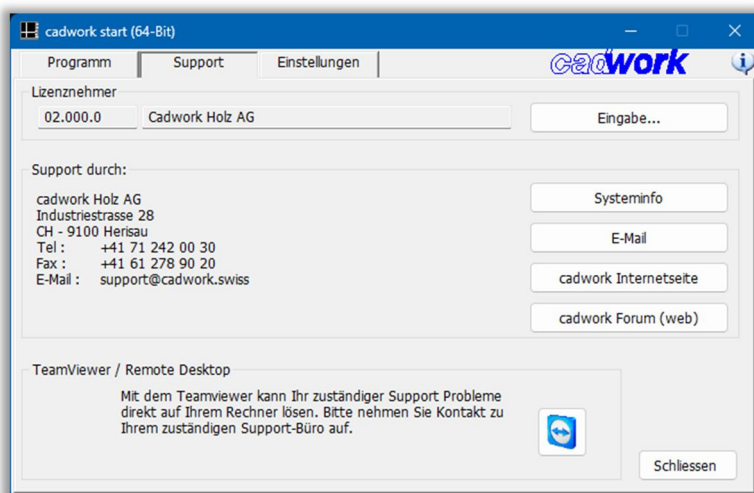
cadwork start (64-Bit)

Programm | Support | Einstellungen

cadwork

Lizenznehmer

02.000.0 | Cadwork Holz AG

Eingabe...

Support durch:

cadwork Holz AG
Industriestrasse 28
CH - 9100 Herisau
Tel : +41 71 242 00 30
Fax : +41 61 278 90 20
E-Mail : support@cadwork.swiss

Systeminfo

E-Mail

cadwork Internetseite

cadwork Forum (web)

TeamViewer / Remote Desktop

Mit dem Teamviewer kann Ihr zuständiger Support Probleme direkt auf Ihrem Rechner lösen. Bitte nehmen Sie Kontakt zu Ihrem zuständigen Support-Büro auf.

Schliessen